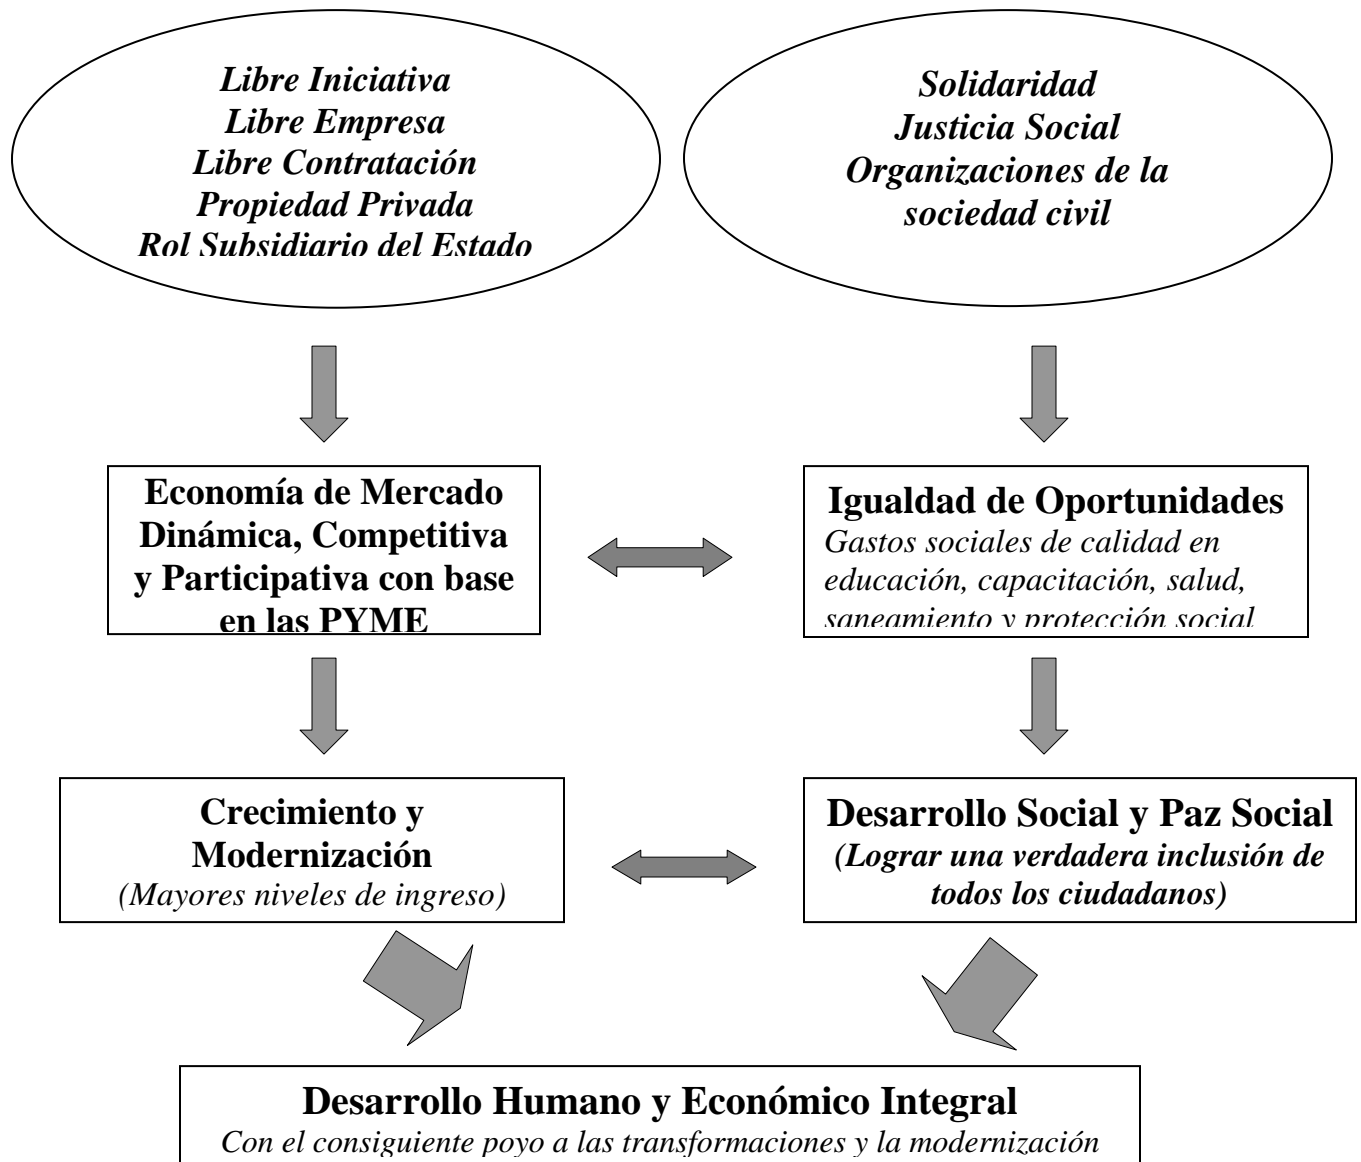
Libre Iniciativa
Libre Empresa
Libre Contratación
Propiedad Privada
Rol Subsidiario del Estado

Solidaridad
Justicia Social
Organizaciones de la sociedad civil

Economía de Mercado Dinámica, Competitiva y Participativa con base en las PYME

Igualdad de Oportunidades
Gastos sociales de calidad en educación, capacitación, salud, saneamiento y protección social

Crecimiento y Modernización
(Mayores niveles de ingreso)

Desarrollo Social y Paz Social
(Lograr una verdadera inclusión de todos los ciudadanos)

Desarrollo Humano y Económico Integral
Con el consiguiente poyo a las transformaciones y la modernización